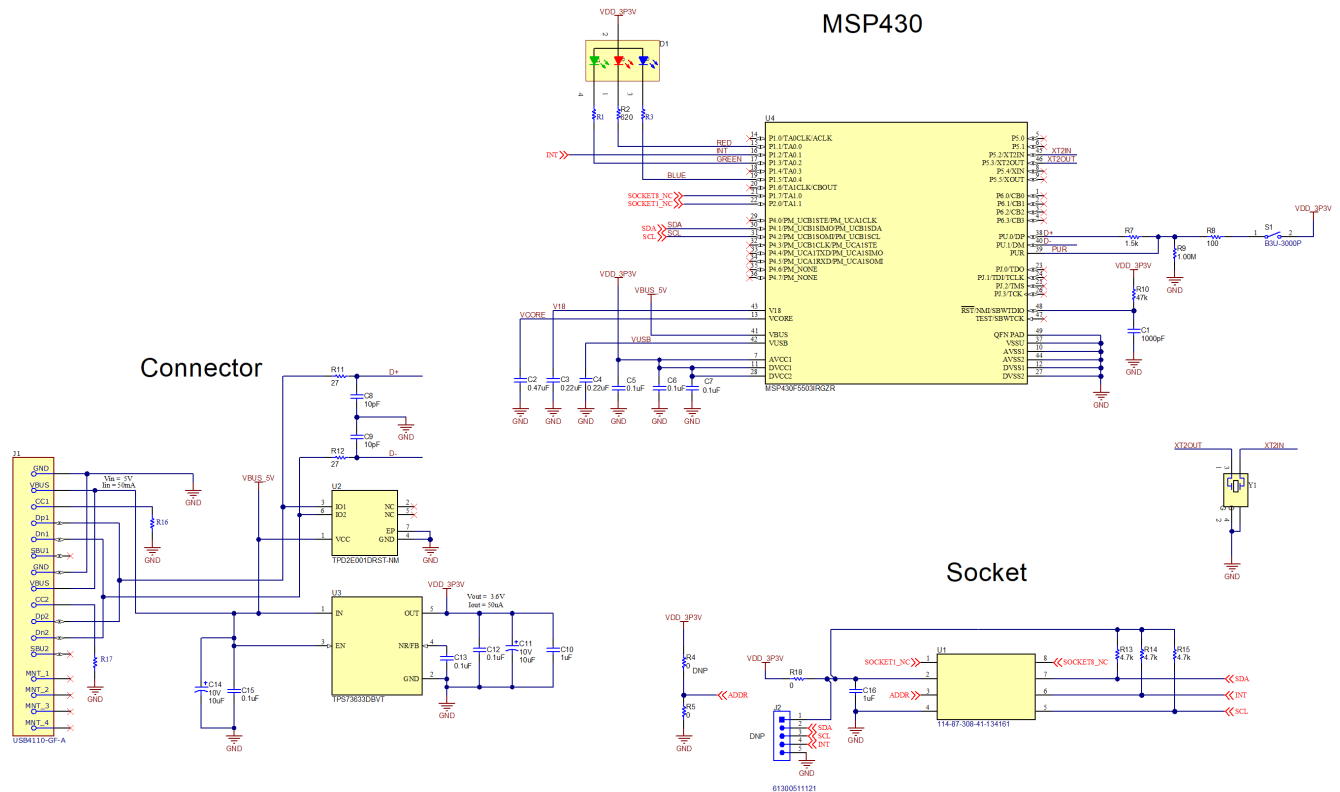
MSP430

VDD_3P3V
D1
2
4 1 3
R1 R2 820 R3

U4
P1.0/TA0CLK/ACLK 14
P1.1/TA0.0 15
P1.2/TA0.1 16
P1.3/TA0.2 17
P1.4/TA0.3 18
P1.5/TA0.4 19
P1.6/TA1CLK/CBOUT 20
P1.7/TA1.0 21
P2.0/TA1.1 22
RED
INT
GREEN
BLUE
INT
SOCKET8_NC
SOCKET1_NC
P4.0/PM_UCB1STE/PM_UCA1CLK 29
P4.1/PM_UCB1SIMO/PM_UCB1SDA 30
P4.2/PM_UCB1SOMI/PM_UCB1SCL 31
P4.3/PM_UCB1CLK/PM_UCA1STE 32
P4.4/PM_UCA1TXD/PM_UCA1SIMO 33
P4.5/PM_UCA1RXD/PM_UCA1SOMI 34
P4.6/PM_NONE 35
P4.7/PM_NONE 36
SDA
SCL
V18 43
VCORE 13
VBUS 41
VUSB 42
AVCC1 7
DVCC1 11
DVCC2 28
P5.0 5
P5.1 6
P5.2/XT2IN 47
P5.3/XT2OUT 46
P5.4/XIN 8
P5.5/XOUT 9
XT2IN
XT2OUT
P6.0/CB0 1
P6.1/CB1 2
P6.2/CB2 3
P6.3/CB3 4
PU.0/DP 38
PU.1/DM 40
PUR 39
D+
D-
PUR
PJ.0/TDO 23
PJ.1/TDI/TCLK 24
PJ.2/TMS 25
PJ.3/TCK 26
$\overline{RST}$/NMI/SBWTDIO 48
TEST/SBWTCK 47
QFN PAD 49
VSSU 37
AVSS1 10
AVSS2 44
DVSS1 12
DVSS2 27
MSP430F5503IRGZR
R7 1.5k
R8 100
S1 1 2 B3U-3000P
VDD_3P3V
R9 1.00M
GND
VDD_3P3V
R10 47k
C1 1000pF
GND
VDD_3P3V
VBUS_5V
V18
VCORE
VUSB
C2 0.47uF
C3 0.22uF
C4 0.22uF
C5 0.1uF
C6 0.1uF
C7 0.1uF
GND GND GND GND GND GND GND

Connector

R11 27 D+
C8 10pF
GND
C9 10pF
R12 27 D-
J1
GND
VBUS
CC1
Dp1
Dn1
SBU1
GND
VBUS
CC2
Dp2
Dn2
SBU2
MNT_1
MNT_2
MNT_3
MNT_4
USB4110-GF-A
Vin = 5V
Iin = 50mA
GND
R16
GND
R17
GND
VBUS_5V
U2
IO1 3
IO2 6
VCC 1
NC 2
NC 5
EP 7
GND 4
TPD2E001DRST-NM
GND
U3
IN 1
EN 3
OUT 5
NR/FB 4
GND 2
TPS73633DBVT
VDD_3P3V
Vout = 3.6V
Iout = 50uA
C13 0.1uF
C12 0.1uF
C11 10V 10uF
C10 1uF
GND
C14 10V 10uF
C15 0.1uF
GND

XT2OUT
XT2IN
Y1
3 1 2 4
GND

Socket

VDD_3P3V
R4 0 DNP
ADDR
R5 0
GND
VDD_3P3V
R18 0
C16 1uF
GND
J2
1 2 3 4 5
DNP
SDA
SCL
INT
GND
61300511121
U1
SOCKET1_NC 1
2
ADDR 3
4
8 SOCKET8_NC
7
6
5
114-87-308-41-134161
R13 4.7k
R14 4.7k
R15 4.7k
SDA
INT
SCL